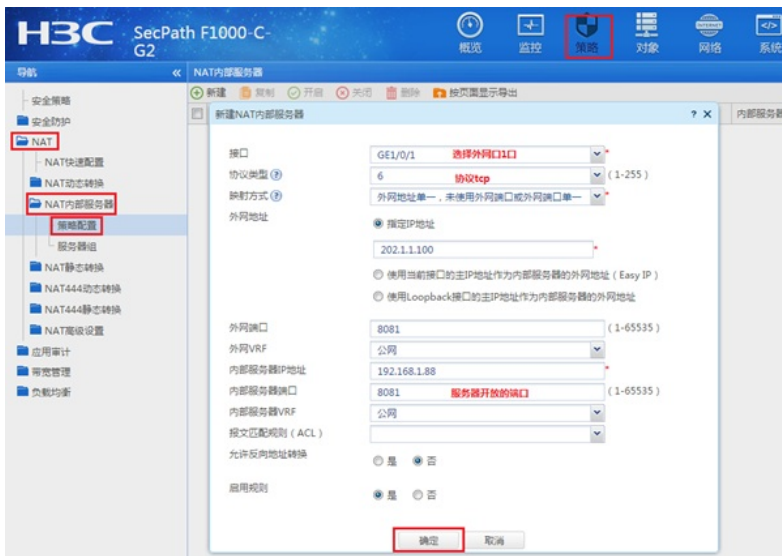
H3C SecPath F1000-C-G2

概览 监控 策略 对象 网络 系统

导航 «
NAT内部服务器

安全策略
安全防护
NAT
NAT快速配置
NAT动态转换
NAT内部服务器
策略配置
服务器组
NAT静态转换
NAT444动态转换
NAT444静态转换
NAT高级设置
应用审计
带宽管理
负载均衡

新建 复制 开启 关闭 删除 按页面显示导出

内部服务器

新建NAT内部服务器 ? ×

接口 GE1/0/1 选择外网口1口 *
协议类型 6 协议tcp (1-255)
映射方式 外网地址单一，未使用外网端口或外网端口单一 *
外网地址
指定IP地址
202.1.1.100 *
使用当前接口的主IP地址作为内部服务器的外网地址（Easy IP）
使用Loopback接口的主IP地址作为内部服务器的外网地址

外网端口 8081 (1-65535)
外网VRF 公网
内部服务器IP地址 192.168.1.88 *
内部服务器端口 8081 服务器开放的端口 (1-65535)
内部服务器VRF 公网
报文匹配规则（ACL）
允许反向地址转换 是 否

启用规则 是 否

确定 取消